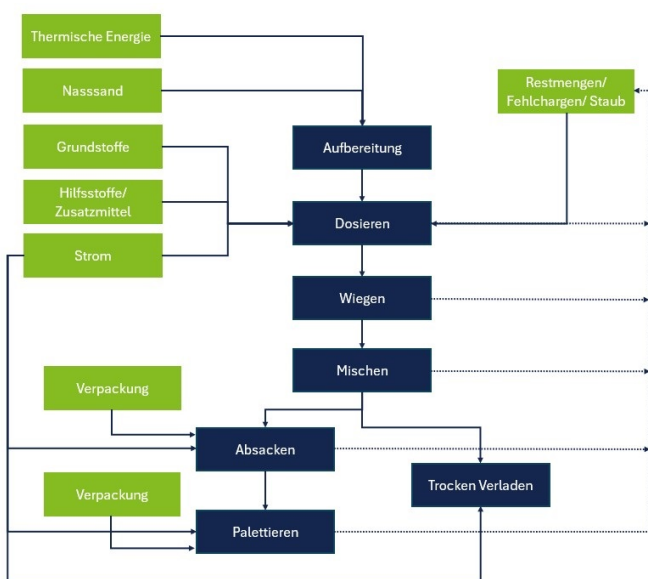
Thermische Energie

Nasssand

Grundstoffe

Hilfsstoffe/ Zusatzmittel

Strom

Restmengen/ Fehlchargen/ Staub

Aufbereitung

Dosieren

Wiegen

Mischen

Verpackung

Absacken

Trocken Verladen

Verpackung

Palettieren